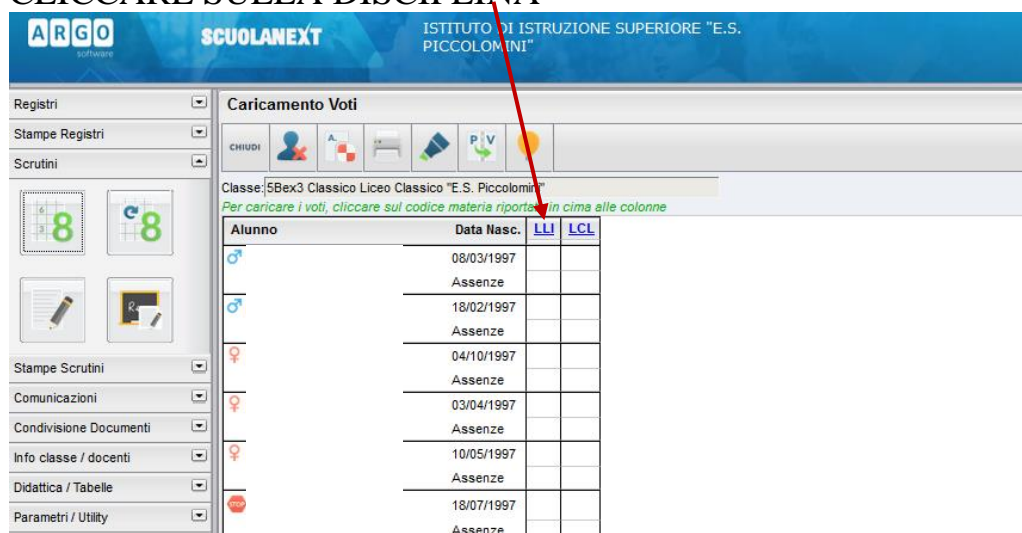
CLICCARE SULLA DISCIPLINA

ARGO software SCUOLANEXT ISTITUTO DI ISTRUZIONE SUPERIORE "E.S. PICCOLOMINI"

Registri
Stampe Registri
Scrutini

Stampe Scrutini
Comunicazioni
Condivisione Documenti
Info classe / docenti
Didattica / Tabelle
Parametri / Utility

Caricamento Voti

CHIUDI

Classe: 5Bex3 Classico Liceo Classico "E.S. Piccolomini"
Per caricare i voti, cliccare sul codice materia riportato in cima alle colonne

| Alunno | Data Nasc. | LLI | LCL |
|---|---|---|---|
| ♂ | 08/03/1997 | | |
| | Assenze | | |
| ♂ | 18/02/1997 | | |
| | Assenze | | |
| ♀ | 04/10/1997 | | |
| | Assenze | | |
| ♀ | 03/04/1997 | | |
| | Assenze | | |
| ♀ | 10/05/1997 | | |
| | Assenze | | |
| STOP | 18/07/1997 | | |
| | Assenze | | |